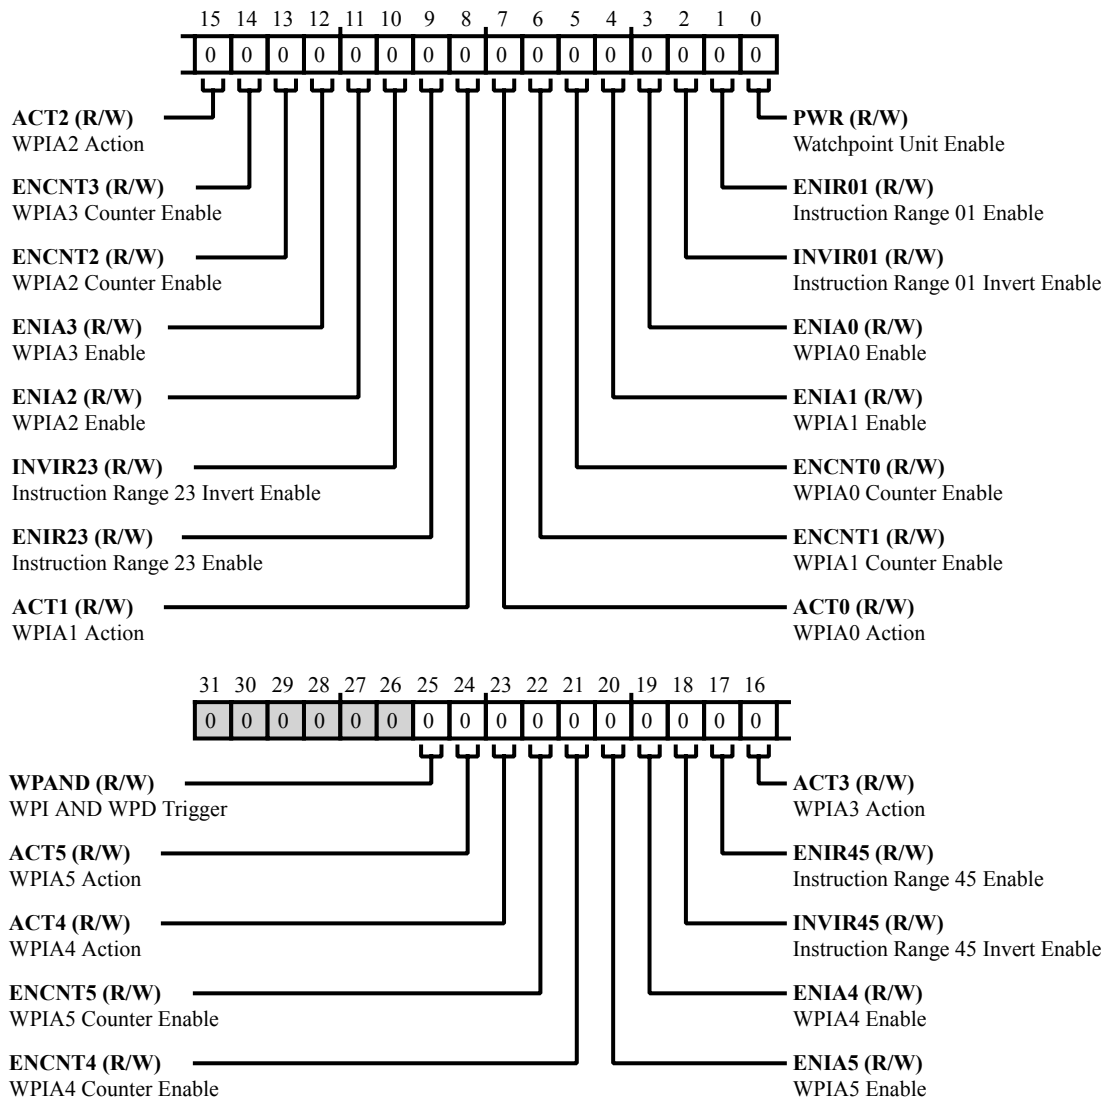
15 14 13 12 11 10 9 8 7 6 5 4 3 2 1 0

0 0 0 0 0 0 0 0 0 0 0 0 0 0 0 0

**ACT2 (R/W)**
WPIA2 Action

**ENCNT3 (R/W)**
WPIA3 Counter Enable

**ENCNT2 (R/W)**
WPIA2 Counter Enable

**ENIA3 (R/W)**
WPIA3 Enable

**ENIA2 (R/W)**
WPIA2 Enable

**INVIR23 (R/W)**
Instruction Range 23 Invert Enable

**ENIR23 (R/W)**
Instruction Range 23 Enable

**ACT1 (R/W)**
WPIA1 Action

**PWR (R/W)**
Watchpoint Unit Enable

**ENIR01 (R/W)**
Instruction Range 01 Enable

**INVIR01 (R/W)**
Instruction Range 01 Invert Enable

**ENIA0 (R/W)**
WPIA0 Enable

**ENIA1 (R/W)**
WPIA1 Enable

**ENCNT0 (R/W)**
WPIA0 Counter Enable

**ENCNT1 (R/W)**
WPIA1 Counter Enable

**ACT0 (R/W)**
WPIA0 Action

31 30 29 28 27 26 25 24 23 22 21 20 19 18 17 16

0 0 0 0 0 0 0 0 0 0 0 0 0 0 0 0

**WPAND (R/W)**
WPI AND WPD Trigger

**ACT5 (R/W)**
WPIA5 Action

**ACT4 (R/W)**
WPIA4 Action

**ENCNT5 (R/W)**
WPIA5 Counter Enable

**ENCNT4 (R/W)**
WPIA4 Counter Enable

**ACT3 (R/W)**
WPIA3 Action

**ENIR45 (R/W)**
Instruction Range 45 Enable

**INVIR45 (R/W)**
Instruction Range 45 Invert Enable

**ENIA4 (R/W)**
WPIA4 Enable

**ENIA5 (R/W)**
WPIA5 Enable